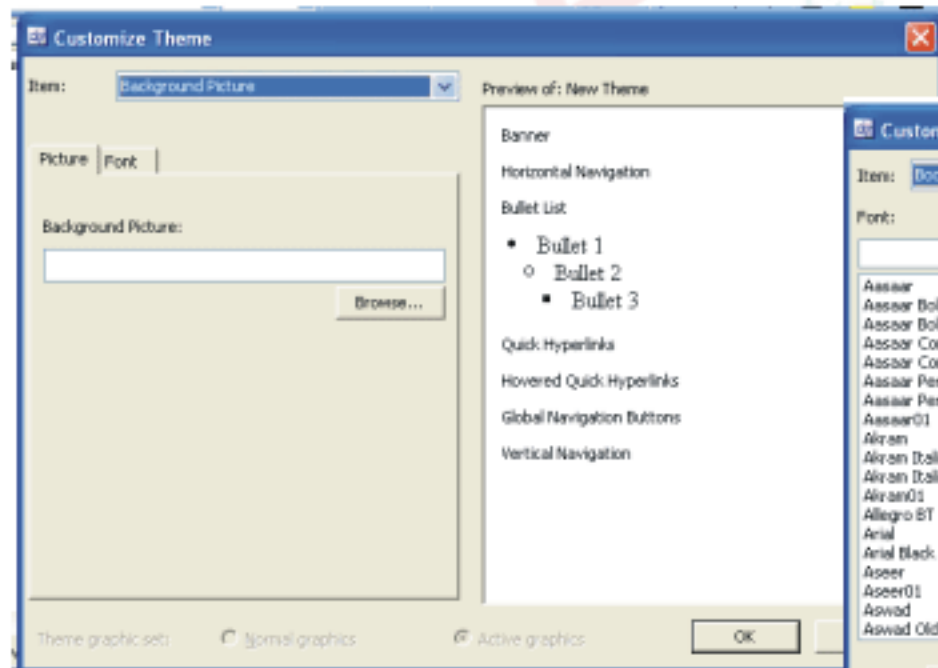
Customize Theme

Item: Background Picture

Preview of: New Theme

Picture | Font

Background Picture:

Browse...

Banner

Horizontal Navigation

Bullet List

- Bullet 1
  - Bullet 2
    - Bullet 3

Quick Hyperlinks

Hovered Quick Hyperlinks

Global Navigation Buttons

Vertical Navigation

Theme graphic set: Normal graphics Active graphics

OK

Custom

Item: Boo

Font:

Aasaar
Aasaar Bo
Aasaar Bo
Aasaar Co
Aasaar Co
Aasaar Pe
Aasaar Pe
Aasaar01
Akram
Akram Ital
Akram Ital
Akram01
Allegro BT
Arial
Arial Black
Aseer
Aseer01
Aswad
Aswad Old